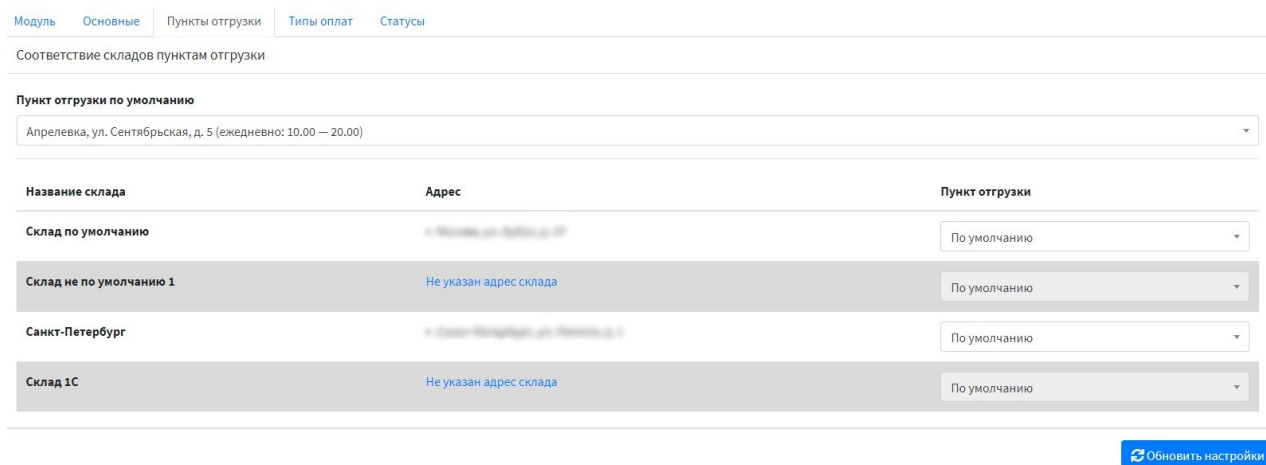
Модуль Основные Пункты отгрузки Типы оплат Статусы

Соответствие складов пунктам отгрузки

Пункт отгрузки по умолчанию

Апрелевка, ул. Сентябрьская, д. 5 (ежедневно: 10.00 — 20.00)

| Название склада | Адрес | Пункт отгрузки |
|---|---|---|
| Склад по умолчанию | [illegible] | По умолчанию |
| Склад не по умолчанию 1 | Не указан адрес склада | По умолчанию |
| Санкт-Петербург | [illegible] | По умолчанию |
| Склад 1С | Не указан адрес склада | По умолчанию |

Обновить настройки